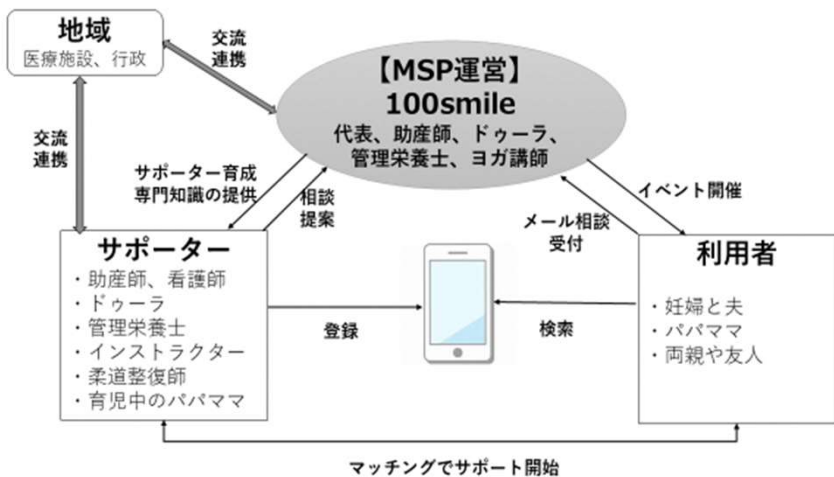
地域
医療施設、行政

交流
連携

【MSP運営】
100smile
代表、助産師、ドゥーラ、
管理栄養士、ヨガ講師

交流
連携

サポーター育成
専門知識の提供

相談
提案

イベント開催

メール相談
受付

サポーター
・助産師、看護師
・ドゥーラ
・管理栄養士
・インストラクター
・柔道整復師
・育児中のパパママ

登録

検索

利用者
・妊婦と夫
・パパママ
・両親や友人

マッチングでサポート開始